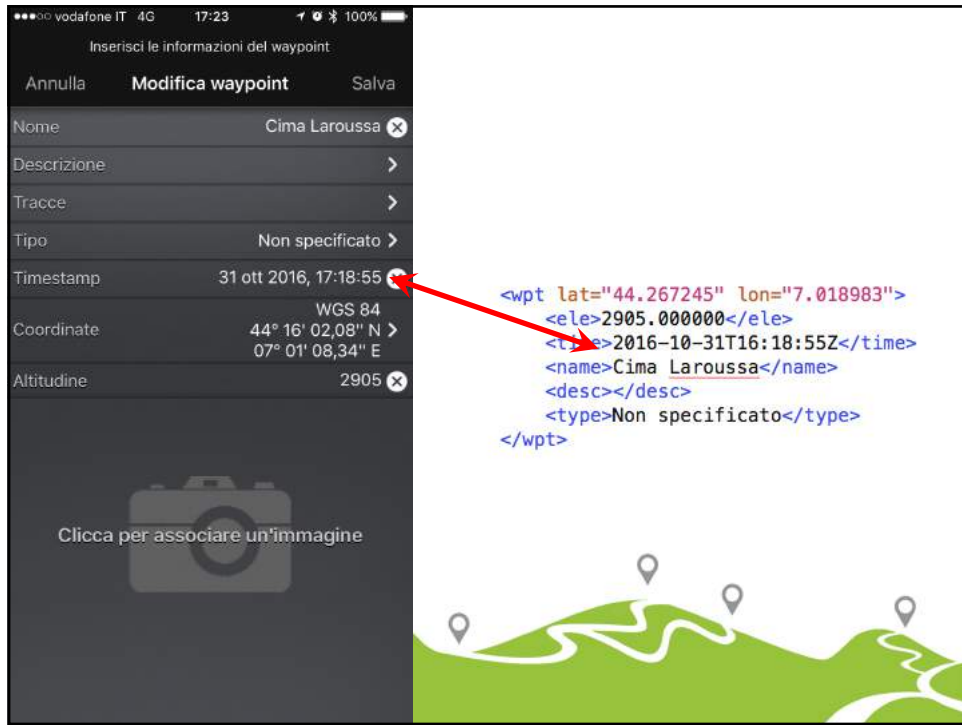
●●●○○ vodafone IT 4G 17:23 100%
Inserisci le informazioni del waypoint
Annulla Modifica waypoint Salva

Nome Cima Laroussa
Descrizione
Tracce
Tipo Non specificato
Timestamp 31 ott 2016, 17:18:55
Coordinate WGS 84 44° 16' 02,08'' N 07° 01' 08,34'' E
Altitudine 2905

Clicca per associare un'immagine

<wpt lat="44.267245" lon="7.018983">
<ele>2905.000000</ele>
<time>2016-10-31T16:18:55Z</time>
<name>Cima Laroussa</name>
<desc></desc>
<type>Non specificato</type>
</wpt>